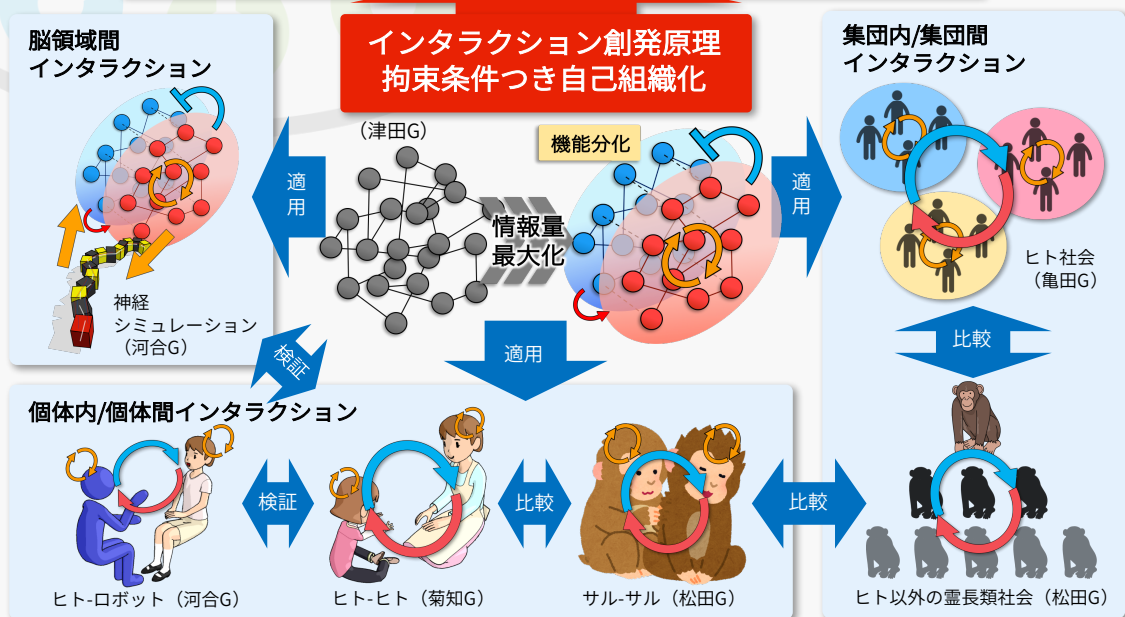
インタラクション創発原理
拘束条件つき自己組織化

脳領域間
インタラクション

神経
シミュレーション
（河合G）

適用

（津田G）

情報量
最大化

機能分化

適用

集団内/集団間
インタラクション

ヒト社会
（亀田G）

比較

検証

適用

個体内/個体間インタラクション

検証

比較

比較

ヒト-ロボット（河合G）

ヒト-ヒト（菊知G）

サル-サル（松田G）

ヒト以外の霊長類社会（松田G）